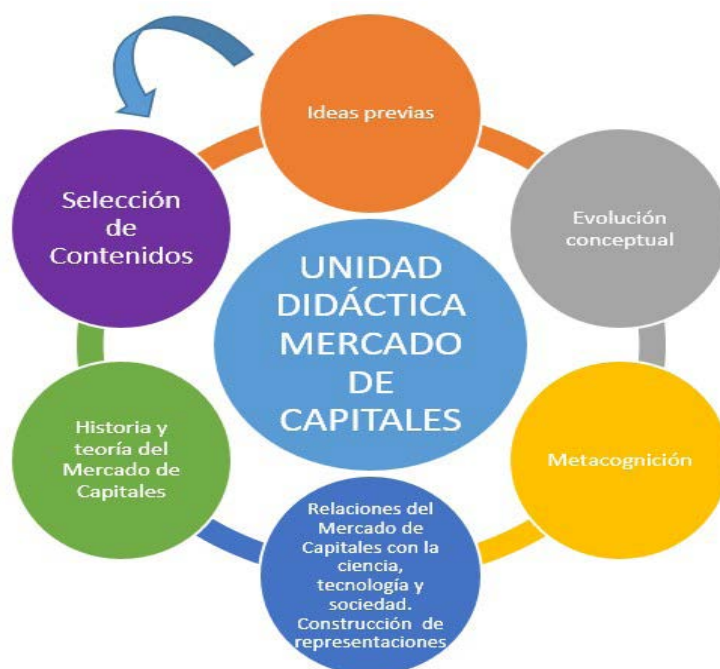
UNIDAD DIDÁCTICA MERCADO DE CAPITALES

Ideas previas

Evolución conceptual

Metacognición

Relaciones del Mercado de Capitales con la ciencia, tecnología y sociedad. Construcción de representaciones

Historia y teoría del Mercado de Capitales

Selección de Contenidos